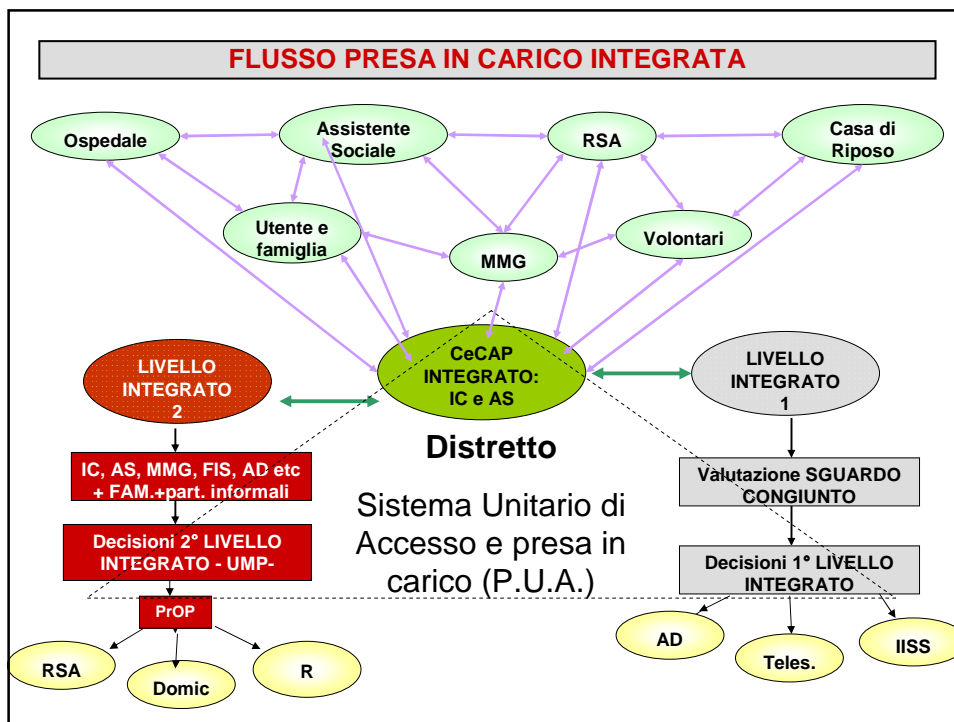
FLUSSO PRESA IN CARICO INTEGRATA

Ospedale

Assistente Sociale

RSA

Casa di Riposo

Utente e famiglia

MMG

Volontari

LIVELLO INTEGRATO 2

CeCAP INTEGRATO: IC e AS

LIVELLO INTEGRATO 1

Distretto

IC, AS, MMG, FIS, AD etc + FAM.+part. informali

Decisioni 2° LIVELLO INTEGRATO - UMP-

Sistema Unitario di Accesso e presa in carico (P.U.A.)

Valutazione SGUARDO CONGIUNTO

Decisioni 1° LIVELLO INTEGRATO

PrOP

RSA

Domic

R

AD

Teles.

IISS